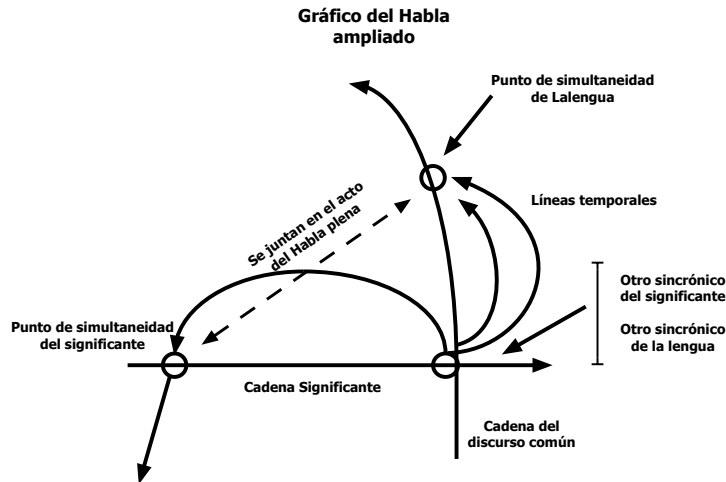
Gráfico del Habla ampliado

Punto de simultaneidad de Lalengua

Líneas temporales

Se juntan en el acto del Habla plena

Otro sincrónico del significante

Otro sincrónico de la lengua

Punto de simultaneidad del significante

Cadena Significante

Cadena del discurso común